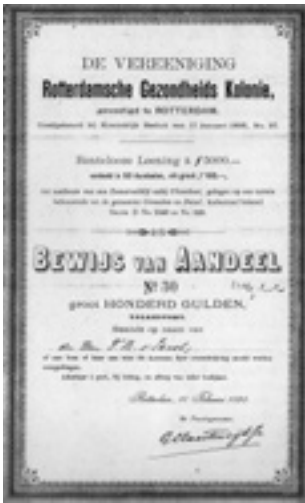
DE VEREENIGING
Rotterdamsche Gezondheids Kolonie,
gevestigd te ROTTERDAM.
Goedgekeurd bij Koninklijk Besluit van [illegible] Januari 1896, No. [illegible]

Renteloze Leening à $f$ 3000.—
verdeeld in 30 Aandeelen, elk groot $f$ 100.—,
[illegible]
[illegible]
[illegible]

BEWIJS VAN AANDEEL
No 30
groot HONDERD GULDEN,
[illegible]
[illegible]
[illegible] Ter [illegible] de Joncol
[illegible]
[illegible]
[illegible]

Rotterdam, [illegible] Februari 189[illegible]

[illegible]
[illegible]